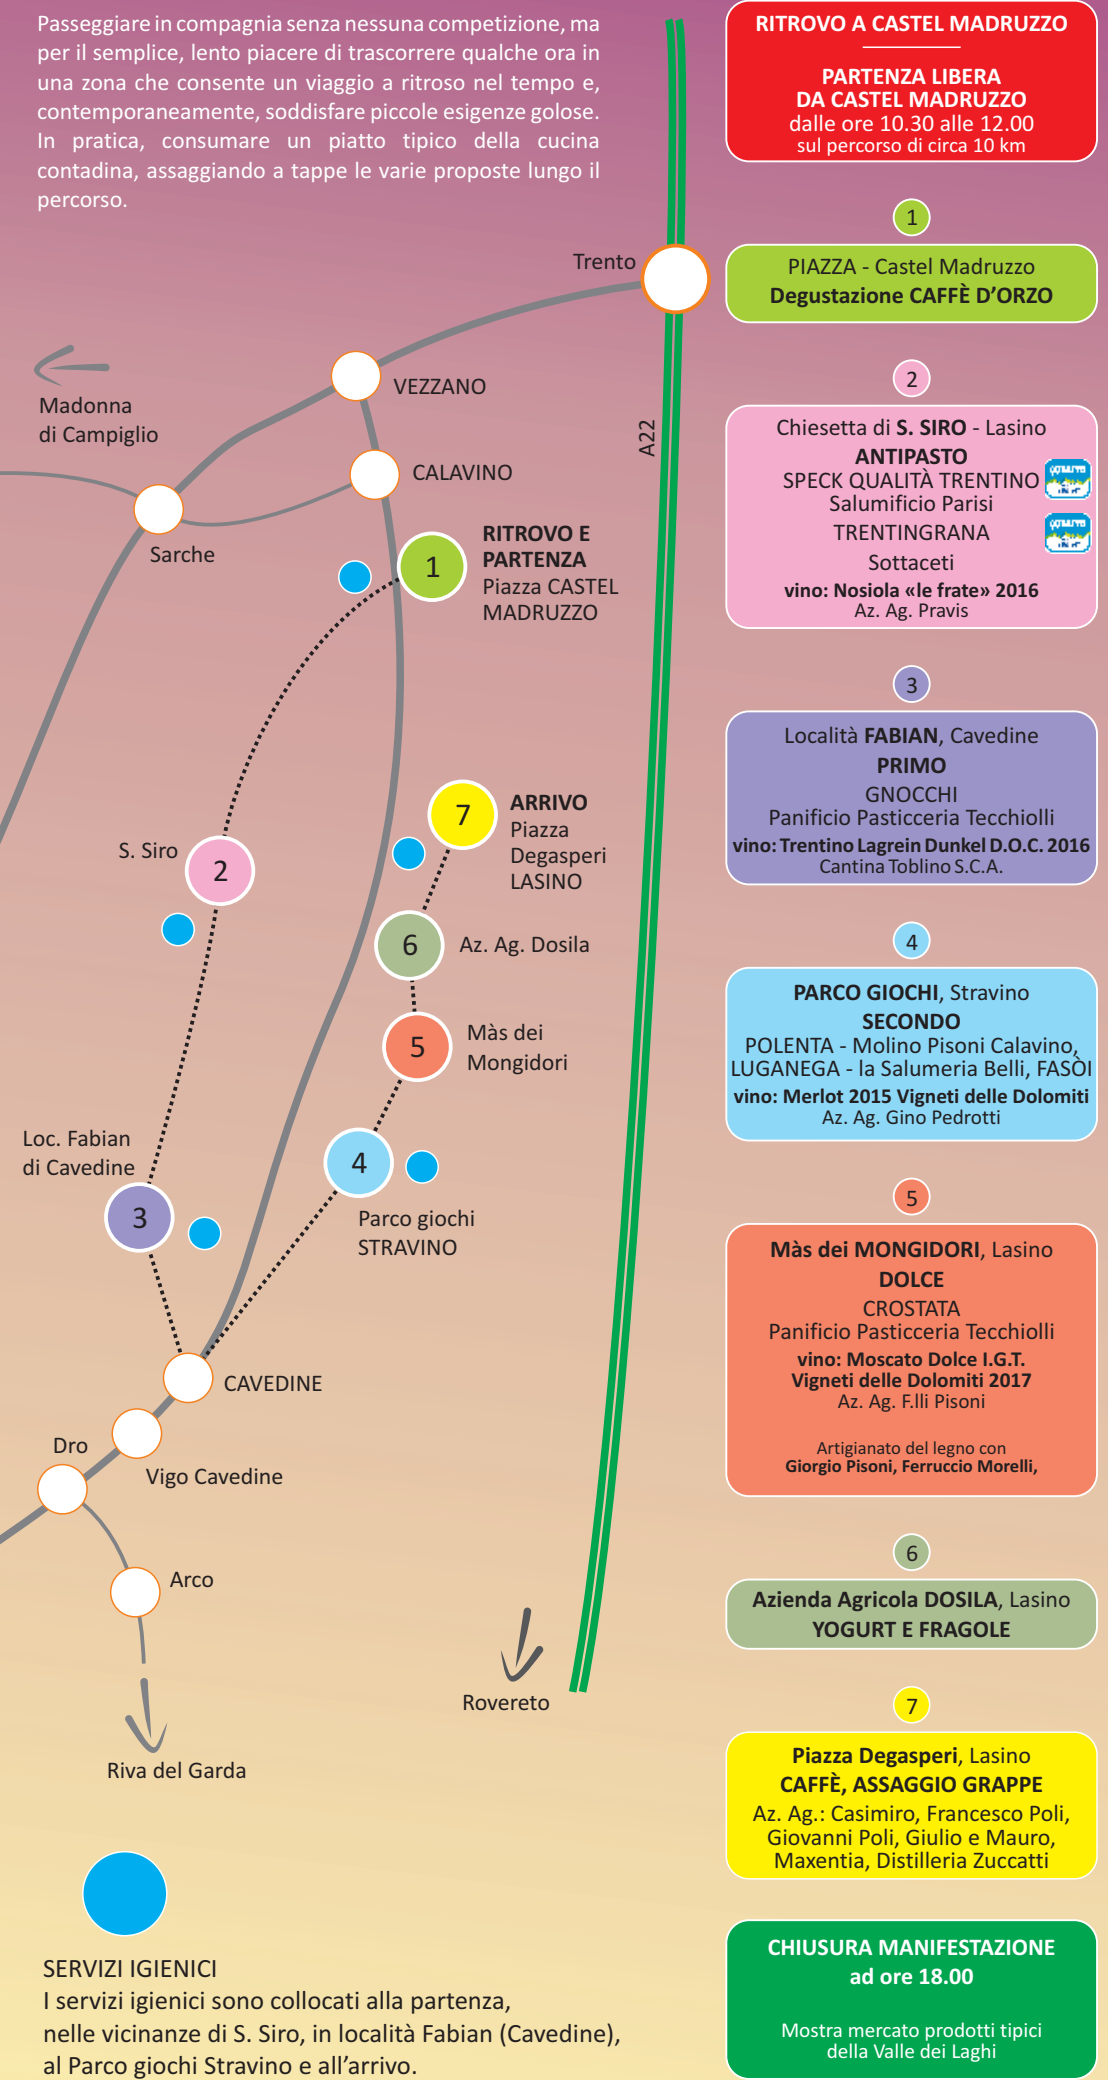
Passeggiare in compagnia senza nessuna competizione, ma per il semplice, lento piacere di trascorrere qualche ora in una zona che consente un viaggio a ritroso nel tempo e, contemporaneamente, soddisfare piccole esigenze golose. In pratica, consumare un piatto tipico della cucina contadina, assaggiando a tappe le varie proposte lungo il percorso.

Trento

Madonna di Campiglio

VEZZANO

CALAVINO

A22

Sarche

1 RITROVO E PARTENZA Piazza CASTEL MADRUZZO

7 ARRIVO Piazza Degasperi LASINO

S. Siro 2

6 Az. Ag. Dosila

5 Màs dei Mongidori

Loc. Fabian di Cavedine

4

3

Parco giochi STRAVINO

CAVEDINE

Dro

Vigo Cavedine

Arco

Rovereto

Riva del Garda

SERVIZI IGIENICI
I servizi igienici sono collocati alla partenza, nelle vicinanze di S. Siro, in località Fabian (Cavedine), al Parco giochi Stravino e all'arrivo.

RITROVO A CASTEL MADRUZZO

PARTENZA LIBERA DA CASTEL MADRUZZO
dalle ore 10.30 alle 12.00
sul percorso di circa 10 km

1
PIAZZA - Castel Madruzzo
Degustazione CAFFÈ D'ORZO

2
Chiesetta di S. SIRO - Lasino
ANTIPASTO
SPECK QUALITÀ TRENTINO
Salumificio Parisi
TRENTINGRANA
Sottaceti
vino: Nosiola «le frate» 2016
Az. Ag. Pravis

3
Località FABIAN, Cavedine
PRIMO
GNOCCHI
Panificio Pasticceria Tecchiolli
vino: Trentino Lagrein Dunkel D.O.C. 2016
Cantina Toblino S.C.A.

4
PARCO GIOCHI, Stravino
SECONDO
POLENTA - Molino Pisoni Calavino, LUGANEGA - la Salumeria Belli, FASÒI
vino: Merlot 2015 Vigneti delle Dolomiti
Az. Ag. Gino Pedrotti

5
Màs dei MONGIDORI, Lasino
DOLCE
CROSTATA
Panificio Pasticceria Tecchiolli
vino: Moscato Dolce I.G.T. Vigneti delle Dolomiti 2017
Az. Ag. F.lli Pisoni

Artigianato del legno con
Giorgio Pisoni, Ferruccio Morelli,

6
Azienda Agricola DOSILA, Lasino
YOGURT E FRAGOLE

7
Piazza Degasperi, Lasino
CAFFÈ, ASSAGGIO GRAPPE
Az. Ag.: Casimiro, Francesco Poli, Giovanni Poli, Giulio e Mauro, Maxentia, Distilleria Zuccatti

CHIUSURA MANIFESTAZIONE
ad ore 18.00

Mostra mercato prodotti tipici della Valle dei Laghi